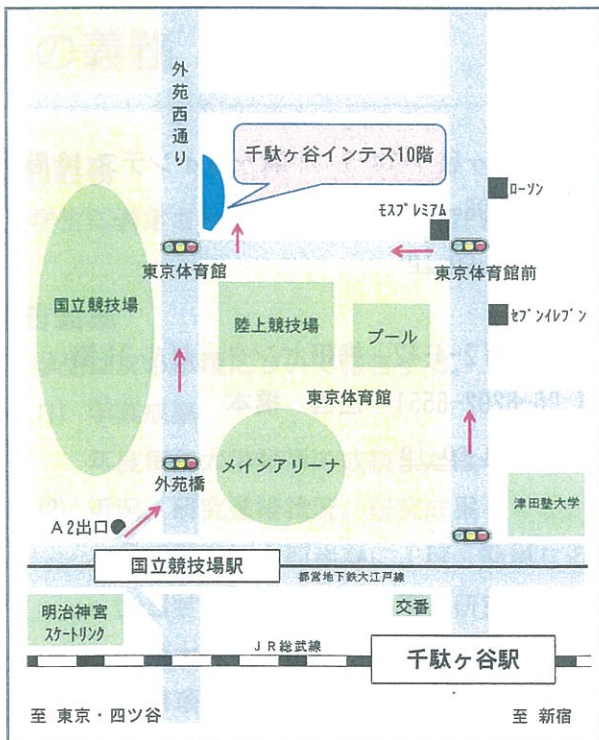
外苑西通り

千駄ヶ谷インテス10階

ローソン

モスプレミアム

東京体育館

東京体育館前

国立競技場

陸上競技場

プール

セブンイレブン

東京体育館

メインアリーナ

外苑橋

A2出口

津田塾大学

国立競技場駅

都営地下鉄大江戸線

明治神宮
スケートリンク

交番

JR総武線

千駄ヶ谷駅

至 東京・四ツ谷

至 新宿